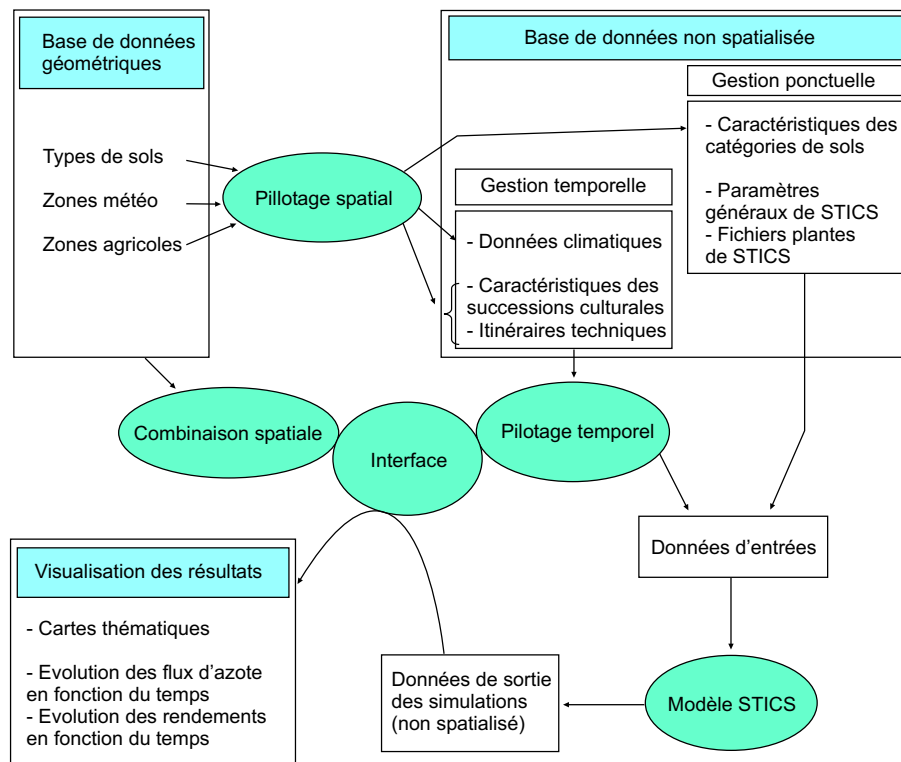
Base de données géométriques

Types de sols

Zones météo

Zones agricoles

Pillotage spatial

Base de données non spatialisée

Gestion ponctuelle

- Caractéristiques des catégories de sols

- Paramètres généraux de STICS
- Fichiers plantes de STICS

Gestion temporelle

- Données climatiques

- Caractéristiques des successions culturales
- Itinéraires techniques

Combinaison spatiale

Interface

Pilotage temporel

Données d'entrées

Visualisation des résultats

- Cartes thématiques

- Evolution des flux d'azote en fonction du temps
- Evolution des rendements en fonction du temps

Données de sortie des simulations (non spatialisé)

Modèle STICS